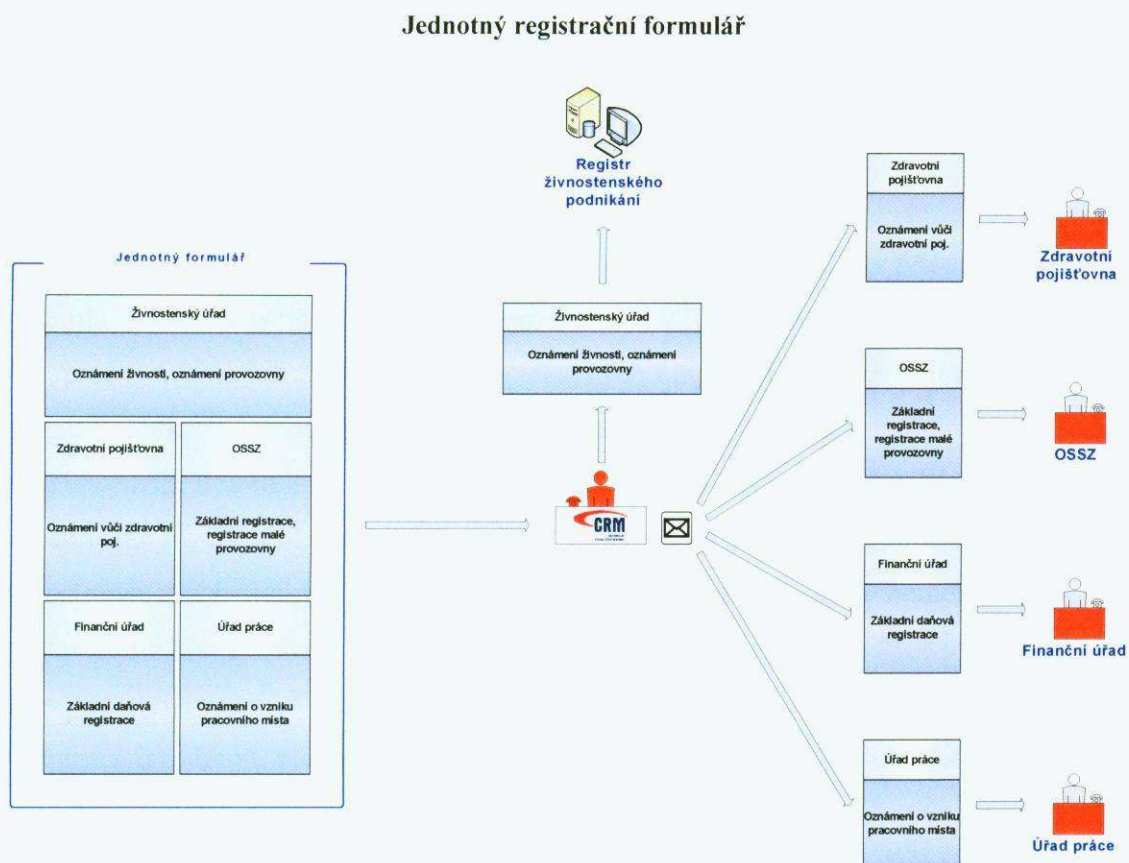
Jednotný registrační formulář

Jednotný formulář

Živnostenský úřad

Oznámení živnosti, oznámení provozovny

Zdravotní pojišťovna

Oznámení vůči zdravotní poj.

OSSZ

Základní registrace, registrace malé provozovny

Finanční úřad

Základní daňová registrace

Úřad práce

Oznámení o vzniku pracovního místa

Registr živnostenského podnikání

Živnostenský úřad

Oznámení živnosti, oznámení provozovny

CRM

Zdravotní pojišťovna

Oznámení vůči zdravotní poj.

Zdravotní pojišťovna

OSSZ

Základní registrace, registrace malé provozovny

OSSZ

Finanční úřad

Základní daňová registrace

Finanční úřad

Úřad práce

Oznámení o vzniku pracovního místa

Úřad práce